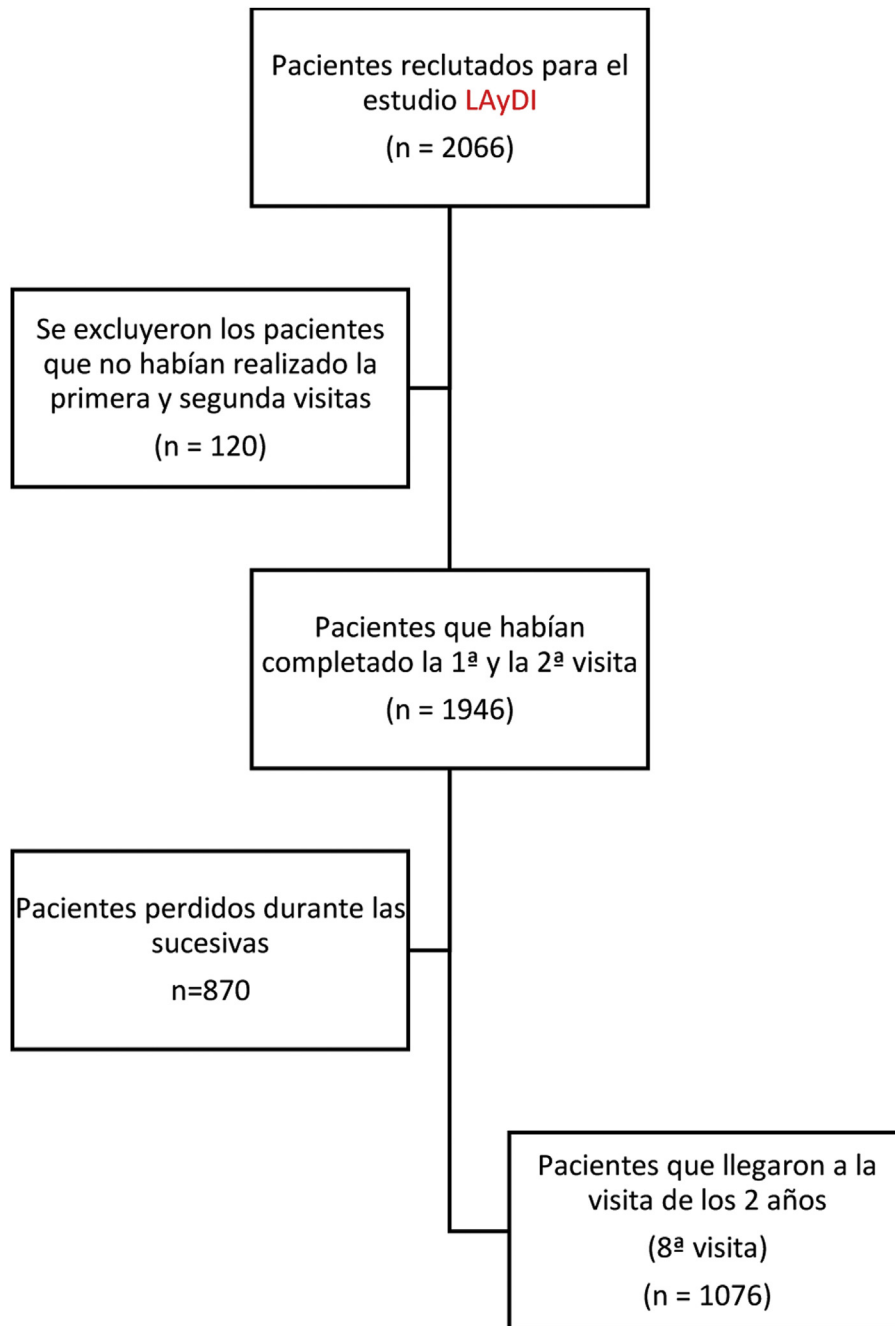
Pacientes reclutados para el estudio LAyDI

(n = 2066)

Se excluyeron los pacientes que no habían realizado la primera y segunda visitas

(n = 120)

Pacientes que habían completado la 1ª y la 2ª visita

(n = 1946)

Pacientes perdidos durante las sucesivas

n=870

Pacientes que llegaron a la visita de los 2 años

(8ª visita)

(n = 1076)